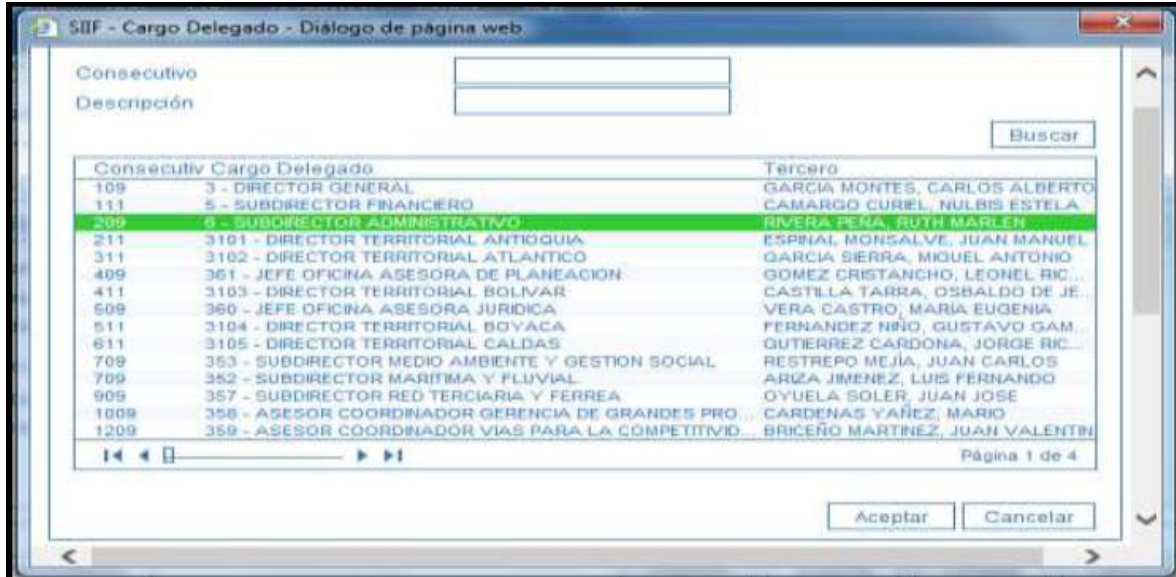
SIIF - Cargo Delegado - Diálogo de página web

Consecutivo

Descripción

Buscar

| Consecutiv | Cargo Delegado | Tercero |
|---|---|---|
| 109 | 3 - DIRECTOR GENERAL | GARCIA MONTES, CARLOS ALBERTO |
| 111 | 5 - SUBDIRECTOR FINANCIERO | CAMARGO CURIEL, NULBIS ESTELA |
| 209 | 6 - SUBDIRECTOR ADMINISTRATIVO | RIVERA PEÑA, RUTH MARLEN |
| 211 | 3101 - DIRECTOR TERRITORIAL ANTIOQUIA | ESPINAL MONSALVE, JUAN MANUEL |
| 311 | 3102 - DIRECTOR TERRITORIAL ATLANTICO | GARCIA SIERRA, MIGUEL ANTONIO |
| 409 | 361 - JEFE OFICINA ASESORA DE PLANEACION | GOMEZ CRISTANCHO, LEONEL RIC... |
| 411 | 3103 - DIRECTOR TERRITORIAL BOLIVAR | CASTILLA TARRA, OSBALDO DE JE... |
| 509 | 360 - JEFE OFICINA ASESORA JURIDICA | VERA CASTRO, MARIA EUGENIA |
| 511 | 3104 - DIRECTOR TERRITORIAL BOYACA | FERNANDEZ NIÑO, GUSTAVO GAM... |
| 611 | 3105 - DIRECTOR TERRITORIAL CALDAS | GUTIERREZ CARDONA, JORGE RIC... |
| 709 | 353 - SUBDIRECTOR MEDIO AMBIENTE Y GESTION SOCIAL | RESTREPO MEJIA, JUAN CARLOS |
| 709 | 352 - SUBDIRECTOR MARITIMA Y FLUVIAL | ARIZA JIMENEZ, LUIS FERNANDO |
| 909 | 357 - SUBDIRECTOR RED TERCIARIA Y FERREA | OYUELA SOLER, JUAN JOSE |
| 1009 | 358 - ASESOR COORDINADOR GERENCIA DE GRANDES PRO... | CARDENAS YAÑEZ, MARIO |
| 1209 | 359 - ASESOR COORDINADOR VIAS PARA LA COMPETITIVID... | BRICEÑO MARTINEZ, JUAN VALENTIN |

Página 1 de 4

Aceptar Cancelar